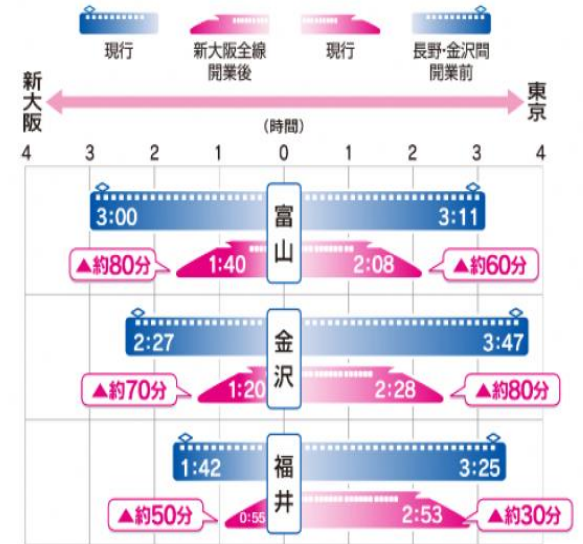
現行

新大阪全線開業後

現行

長野·金沢間開業前

新大阪

東京

(時間)

4 3 2 1 0 1 2 3 4

富山

3:00

3:11

▲約80分

1:40

2:08

▲約60分

金沢

2:27

3:47

▲約70分

1:20

2:28

▲約80分

福井

1:42

3:25

▲約50分

0:55

2:53

▲約30分